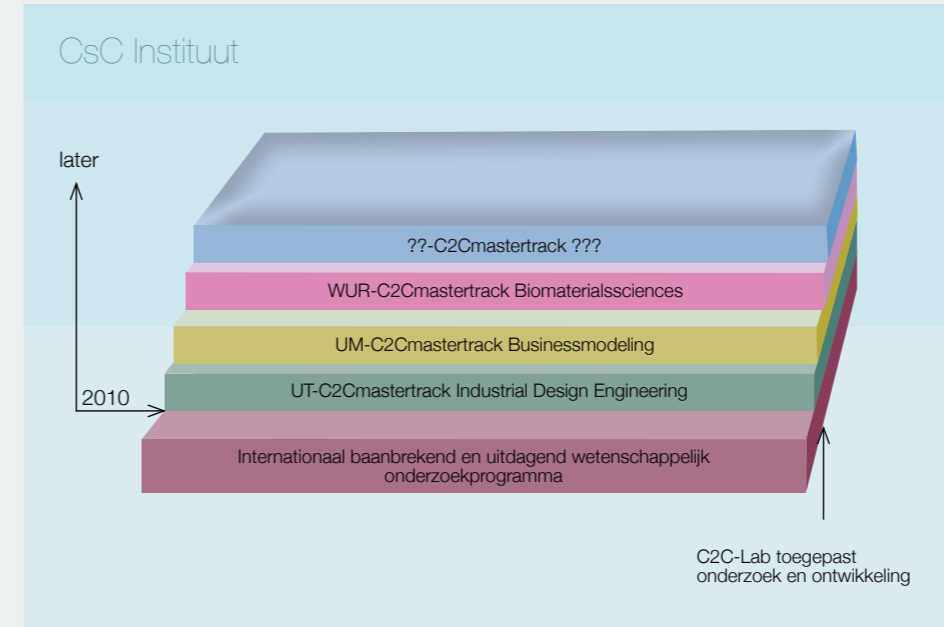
CsC Instituut

later

??-C2Cmastertrack ???

WUR-C2Cmastertrack Biomaterialssciences

UM-C2Cmastertrack Businessmodeling

2010

UT-C2Cmastertrack Industrial Design Engineering

Internationaal baanbrekend en uitdagend wetenschappelijk onderzoekprogramma

C2C-Lab toegepast onderzoek en ontwikkeling